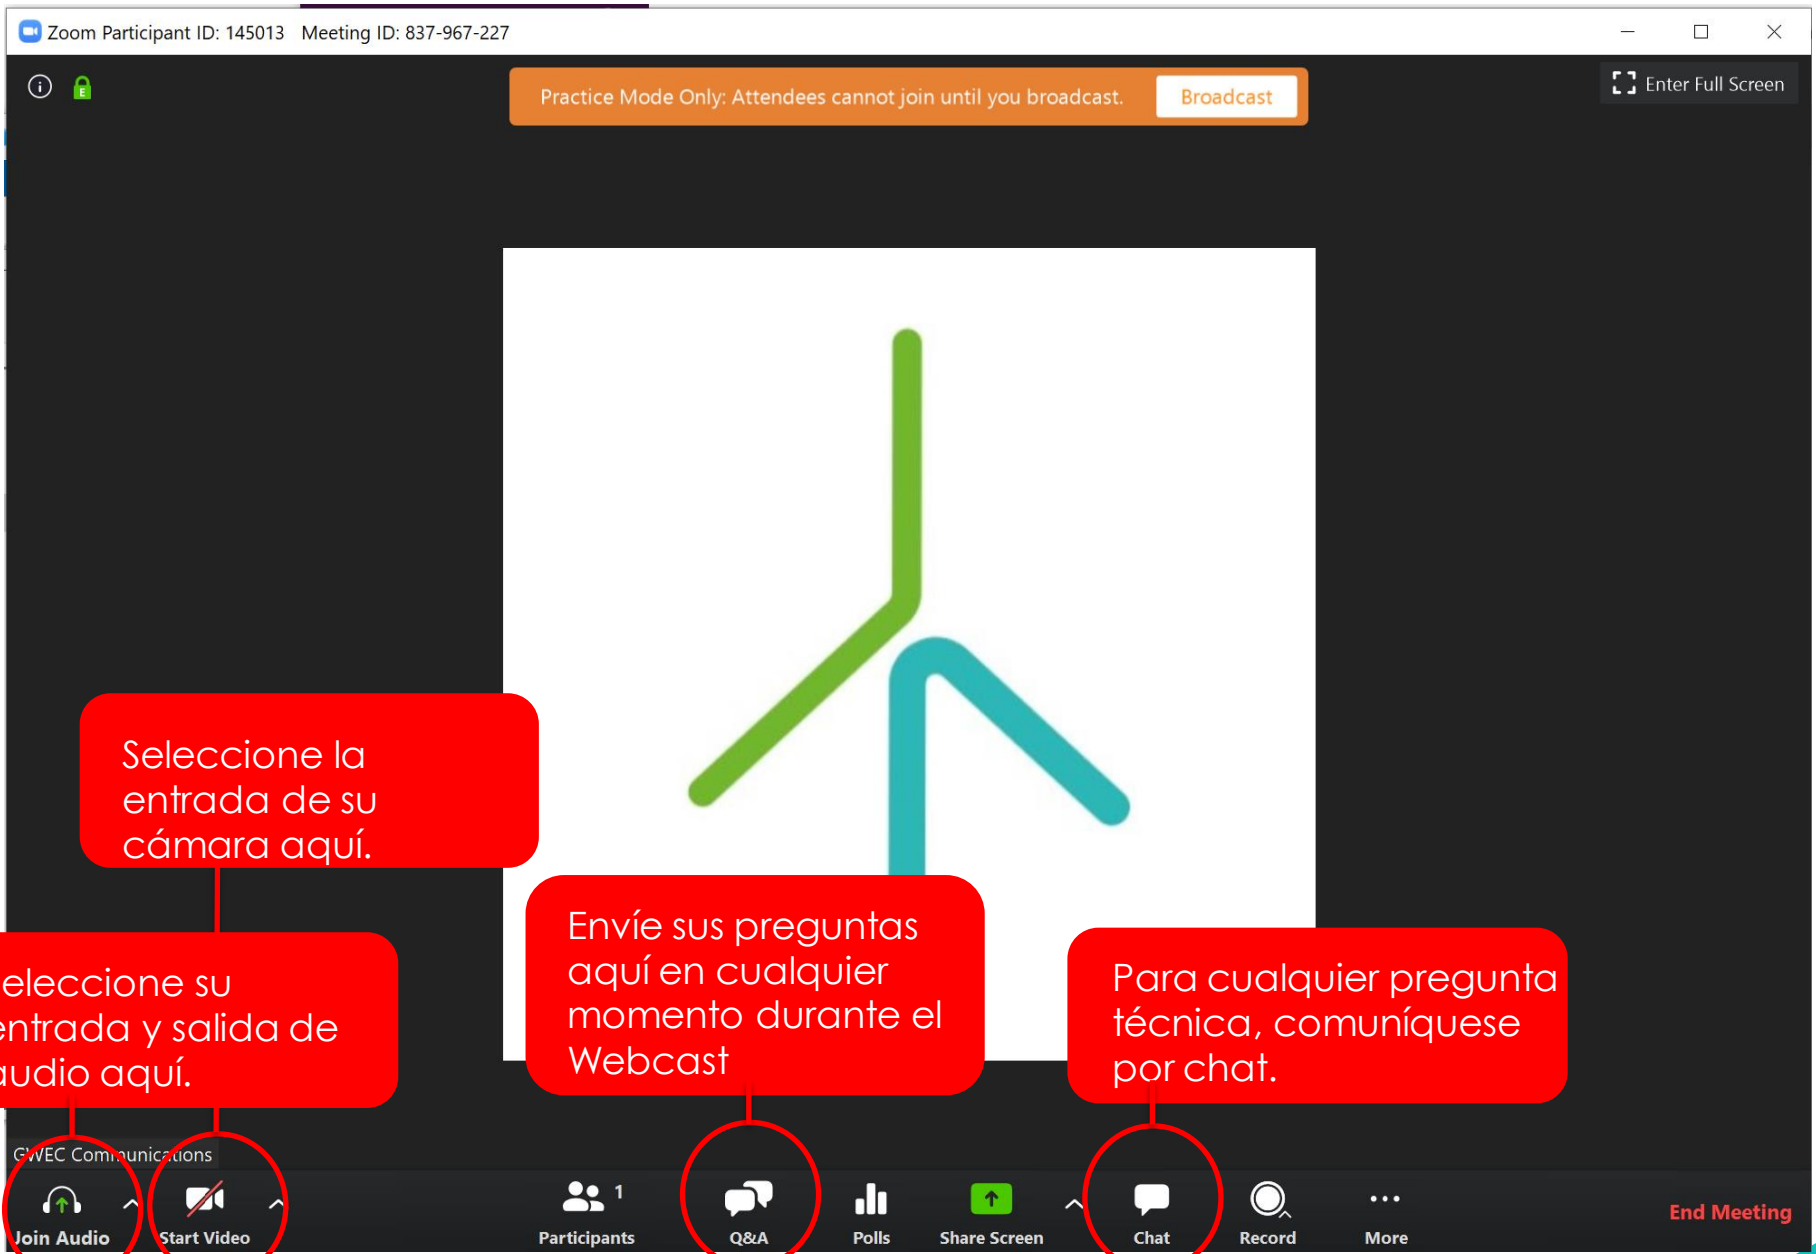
Zoom Participant ID: 145013 Meeting ID: 837-967-227

Practice Mode Only: Attendees cannot join until you broadcast. Broadcast

Enter Full Screen

Seleccione la entrada de su cámara aquí.

eleccione su entrada y salida de audio aquí.

Envíe sus preguntas aquí en cualquier momento durante el Webcast

Para cualquier pregunta técnica, comuníquese por chat.

GWEC Communications

Join Audio Start Video Participants 1 Q&A Polls Share Screen Chat Record More End Meeting